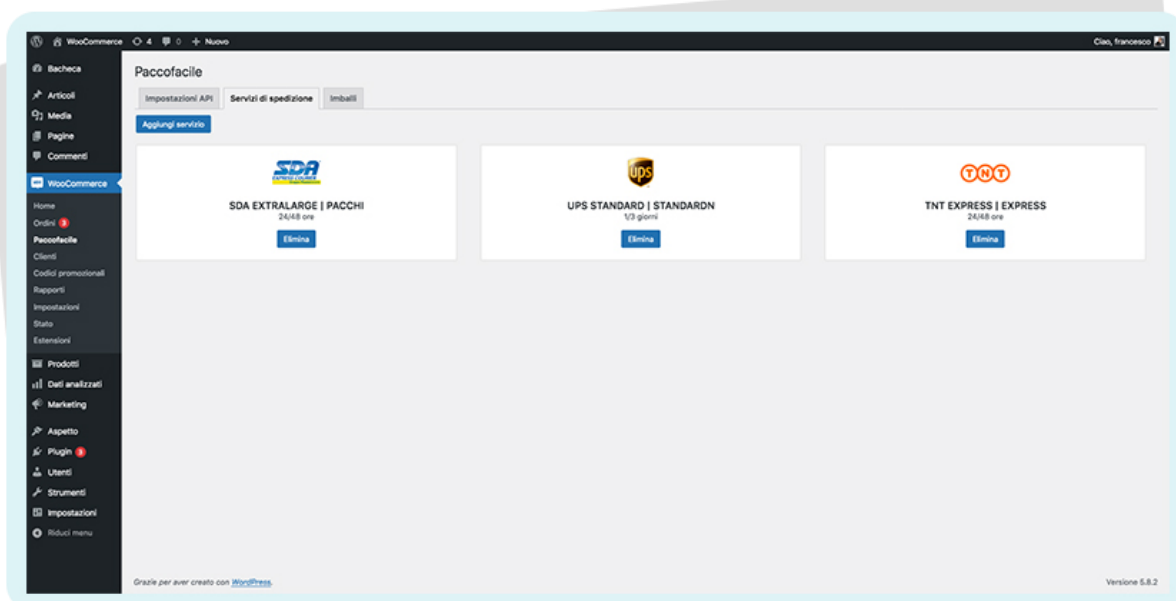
WooCommerce 4 0 + Nuovo
Ciao, francesco

Bacheca
Articoli
Media
Pagine
Commenti
WooCommerce
Home
Ordini 3
Paccofacile
Clienti
Codici promozionali
Rapporti
Impostazioni
Stato
Estensioni
Prodotti
Dati analizzati
Marketing
Aspetto
Plugin 3
Utenti
Strumenti
Impostazioni
Riduci menu

Paccofacile

Impostazioni API | Servizi di spedizione | Imballi

Aggiungi servizio

SDA
EXPRESS COURIER

SDA EXTRALARGE | PACCHI
24/48 ore
Elimina

ups

UPS STANDARD | STANDARDN
1/3 giorni
Elimina

TNT

TNT EXPRESS | EXPRESS
24/48 ore
Elimina

Grazie per aver creato con WordPress.

Versione 5.8.2